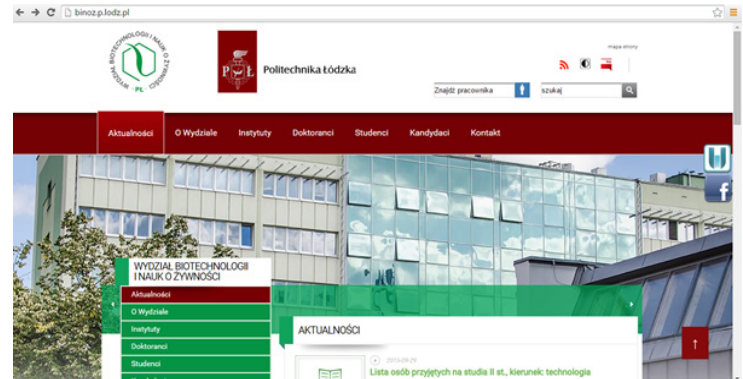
binoz.p.lodz.pl

WYDZIAŁ BIOTECHNOLOGII I NAUK O ŻYWNOŚCI PŁ

PŁ Politechnika Łódzka

mapa strony

Znajdź pracownika

szukaj

Aktualności O Wydziale Instytuty Doktoranci Studenci Kandydaci Kontakt

WYDZIAŁ BIOTECHNOLOGII I NAUK O ŻYWNOŚCI

Aktualności
O Wydziale
Instytuty
Doktoranci
Studenci

AKTUALNOŚCI

2015-09-29
Lista osób przyjętych na studia II st., kierunek: technologia